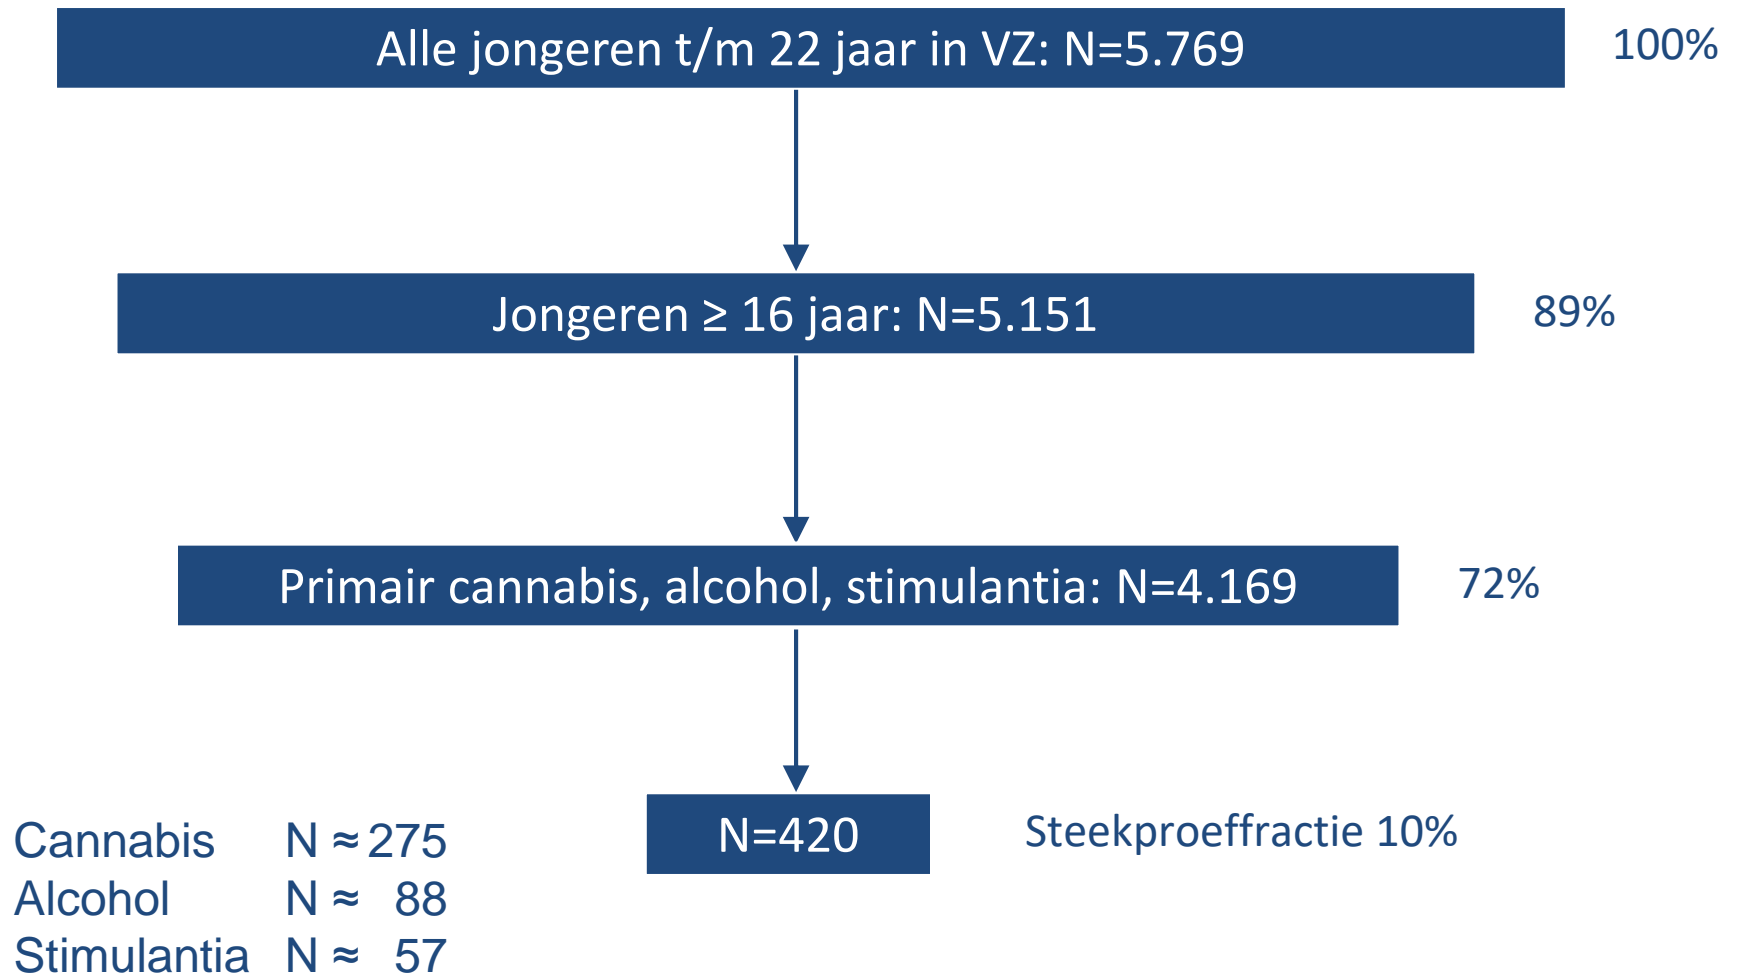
Alle jongeren t/m 22 jaar in VZ: N=5.769

100%

Jongeren ≥ 16 jaar: N=5.151

89%

Primair cannabis, alcohol, stimulantia: N=4.169

72%

N=420

Steekproeffractie 10%

Cannabis N ≈ 275
Alcohol N ≈ 88
Stimulantia N ≈ 57